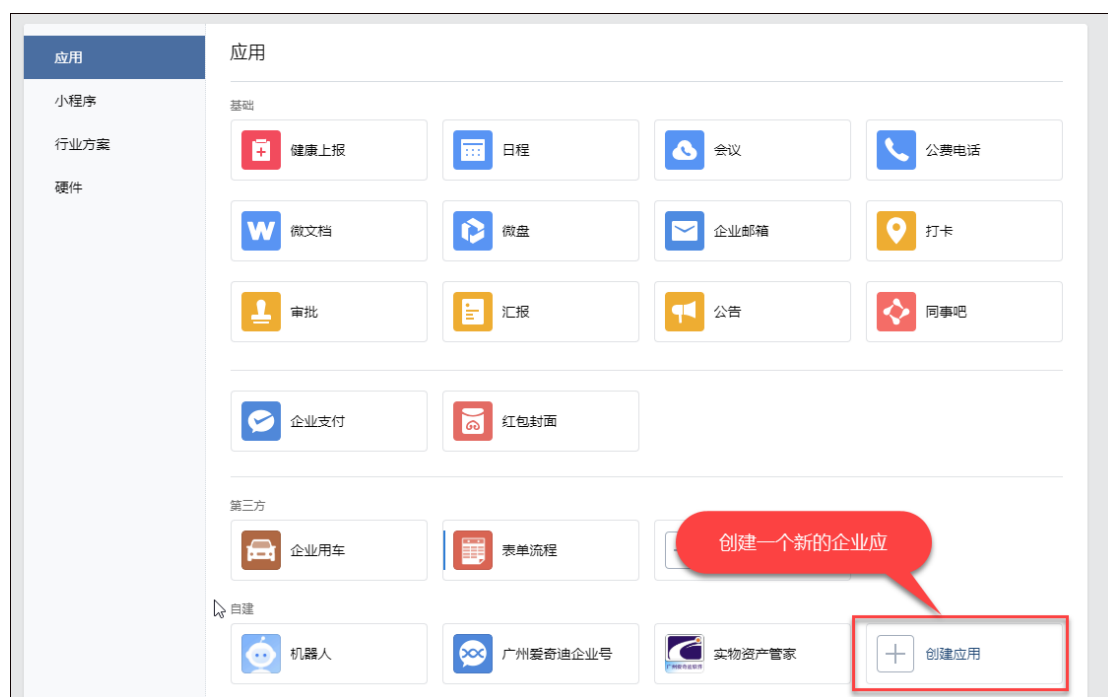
应用
小程序
行业方案
硬件

应用

基础

健康上报
日程
会议
公费电话
微文档
微盘
企业邮箱
打卡
审批
汇报
公告
同事吧

企业支付
红包封面

第三方

企业用车
表单流程

创建一个新的企业应

自建

机器人
广州爱奇迪企业号
实物资产管家
创建应用